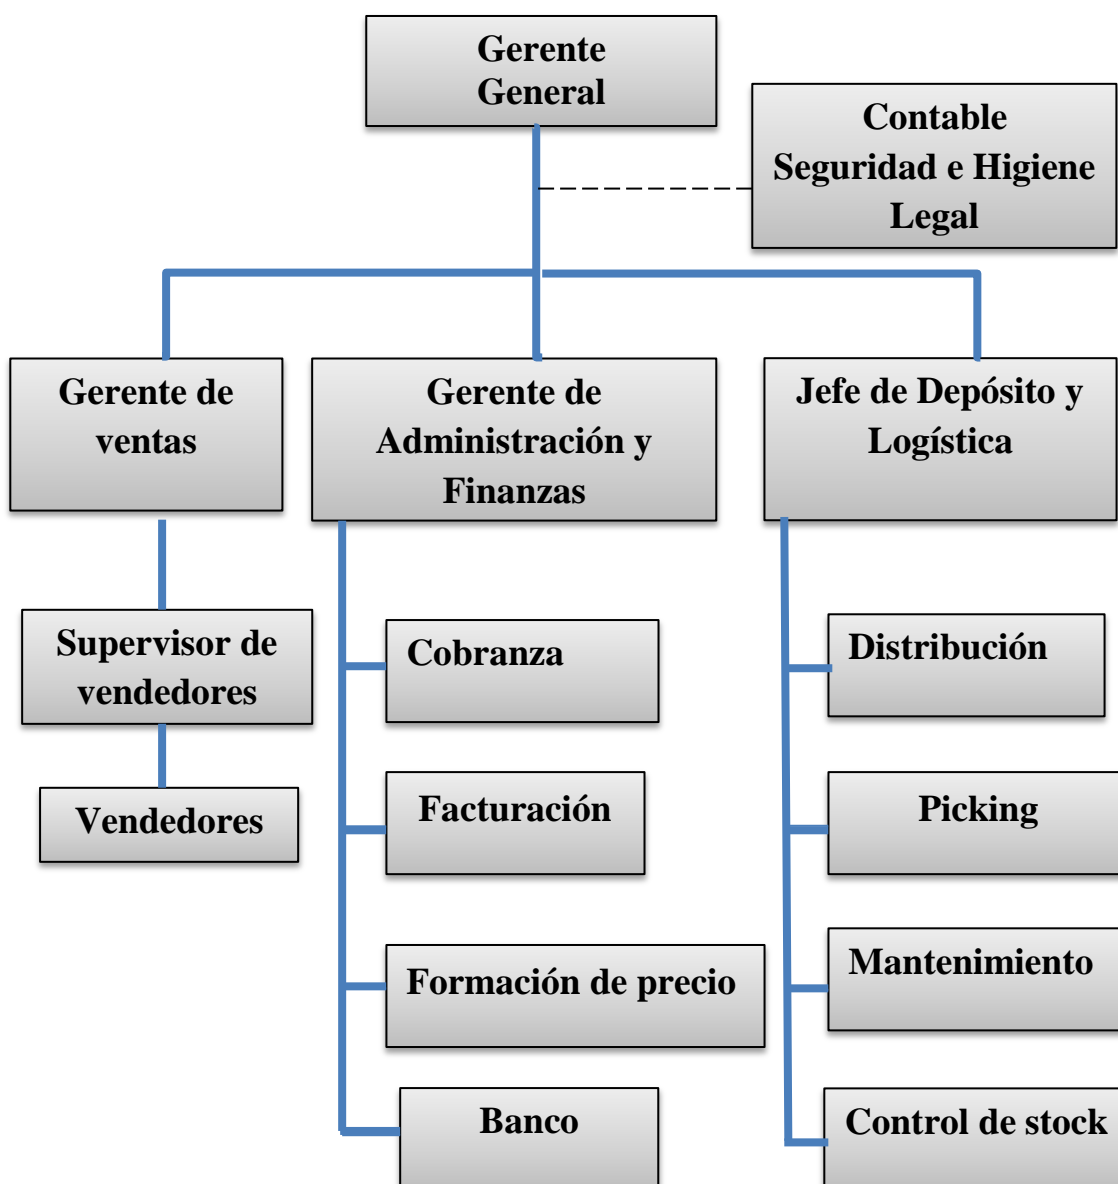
Gerente General

Contable
Seguridad e Higiene
Legal

Gerente de ventas

Gerente de Administración y Finanzas

Jefe de Depósito y Logística

Supervisor de vendedores

Vendedores

Cobranza

Facturación

Formación de precio

Banco

Distribución

Picking

Mantenimiento

Control de stock